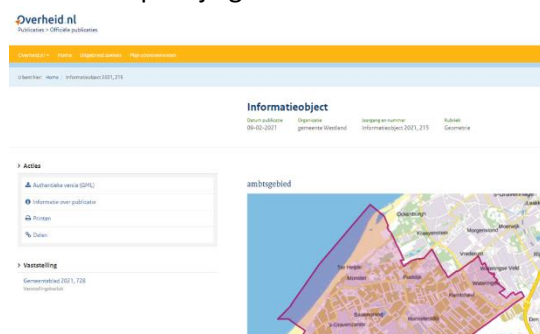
Overheid.nl
Publicaties > Officiële publicaties

Overheid.nl Home Uitgebreid zoeken Mijn abonnementen

U bevindt zich: Home / Informatieobject 2021, 215

Informatieobject

| Datum publicatie | Organisatie | Jaargang en nummer | Rubriek |
|---|---|---|---|
| 09-02-2021 | gemeente Westland | Informatieobject 2021, 215 | Geometrie |

Acties

Authentieke versie (GML)

Informatie over publicatie

Printen

Delen

Vaststelling

Gemeenteblad 2021, 728
Vaststellingsbesluit

ambtsgebied

Ter Heijde
Monster
Poeldijk
Wateringen
Naaldwijk
Kwintsheul
's-Gravenzande
Honselersdijk
Wateringse Veld
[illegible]